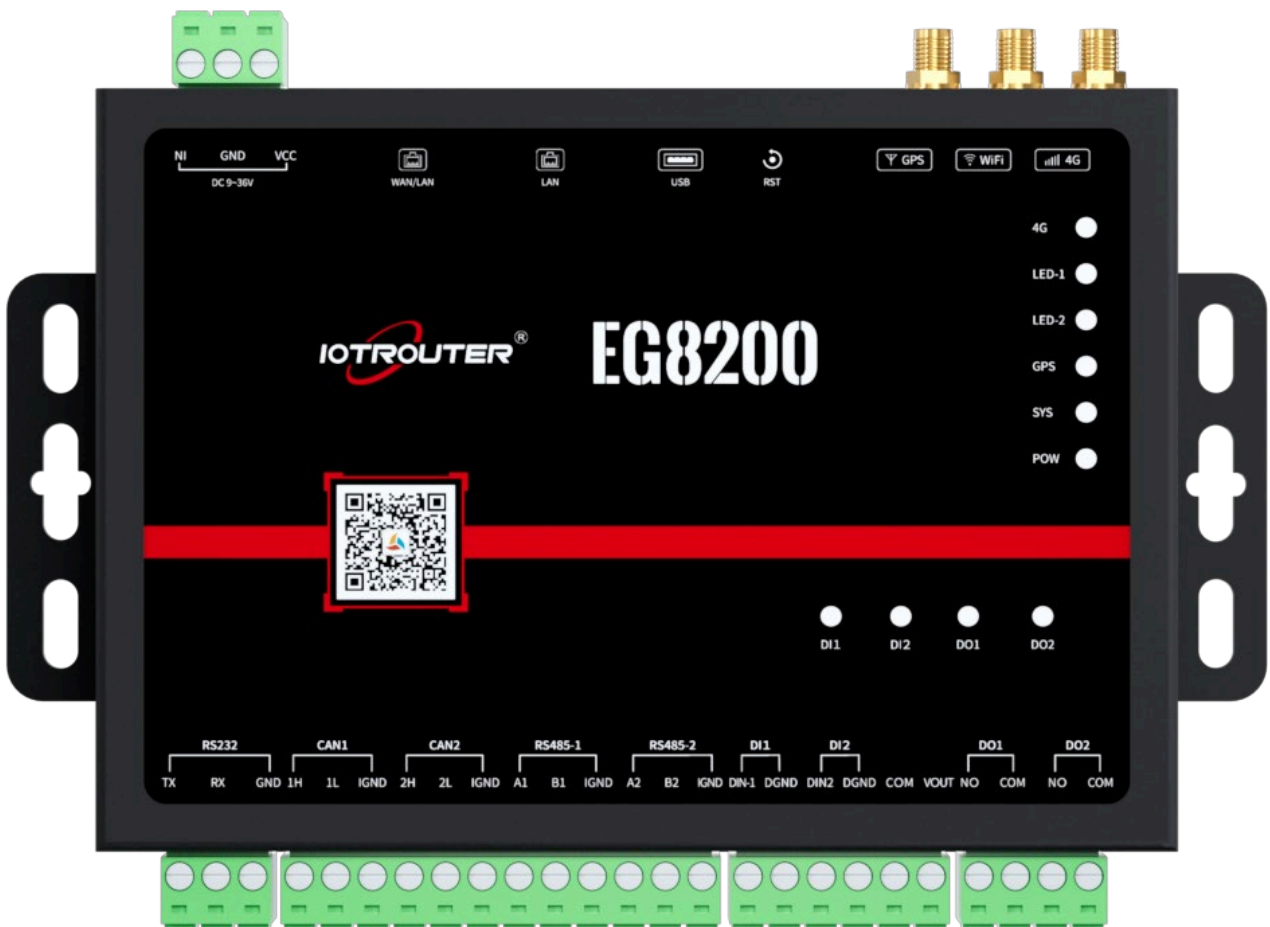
NI GND VCC
DC 9~36V

WAN/LAN

LAN

USB

RST

GPS

WiFi

4G

4G

LED-1

LED-2

GPS

SYS

POW

IOTROUTER®

EG8200

DI1 DI2 DO1 DO2

RS232
TX RX GND

CAN1
1H 1L IGND

CAN2
2H 2L IGND

RS485-1
A1 B1 IGND

RS485-2
A2 B2 IGND

DI1
DIN-1 DGND

DI2
DIN2 DGND

COM VOUT

DO1
NO COM

DO2
NO COM